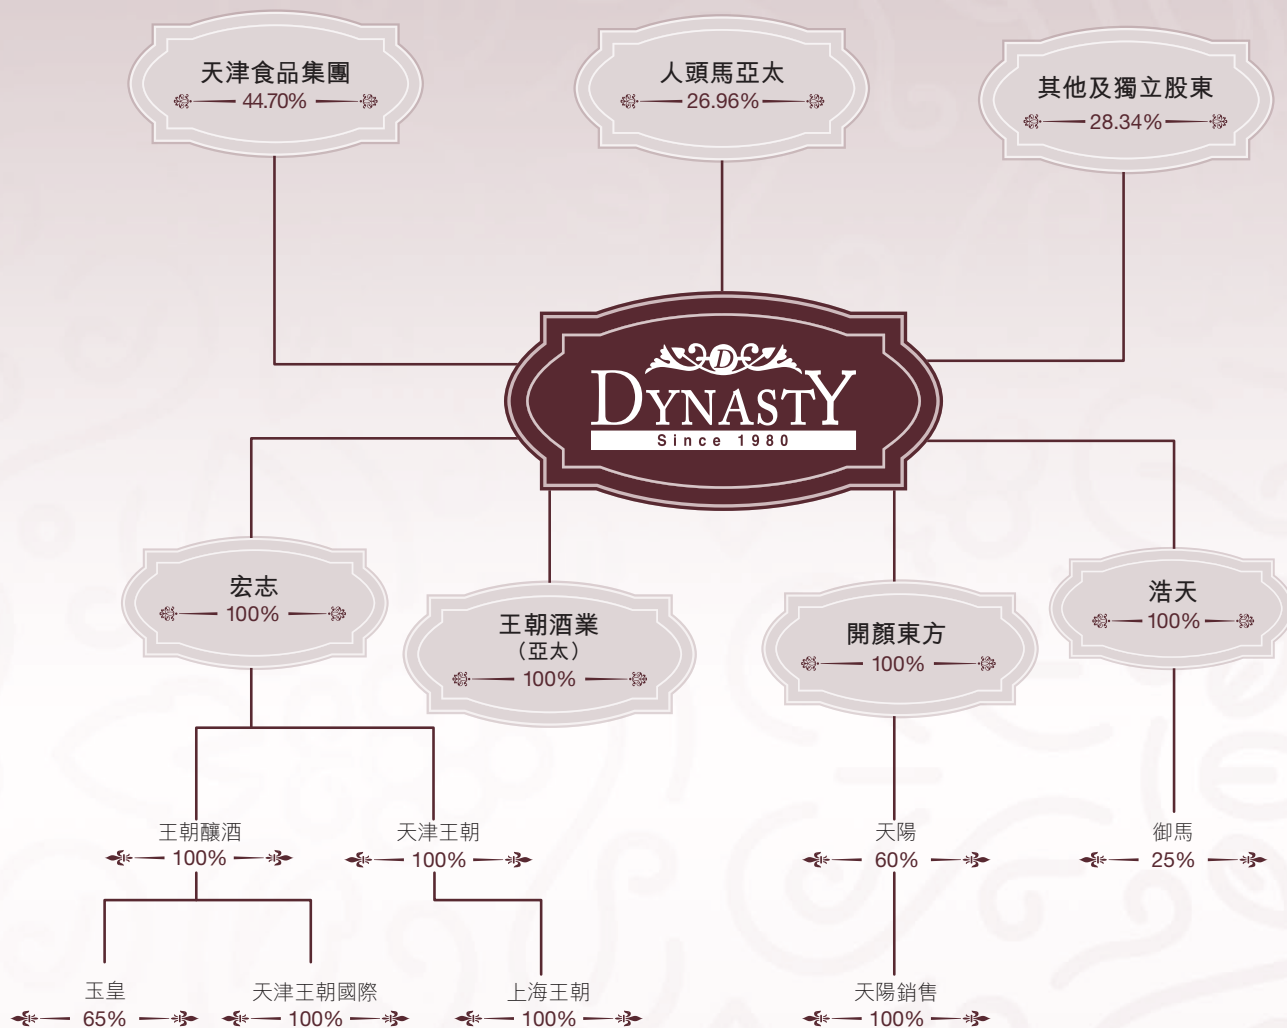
天津食品集團
44.70%

人頭馬亞太
26.96%

其他及獨立股東
28.34%

DYNASTY
Since 1980

宏志
100%

王朝酒業
（亞太）
100%

開顏東方
100%

浩天
100%

王朝釀酒
100%

天津王朝
100%

天陽
60%

御馬
25%

玉皇
65%

天津王朝國際
100%

上海王朝
100%

天陽銷售
100%